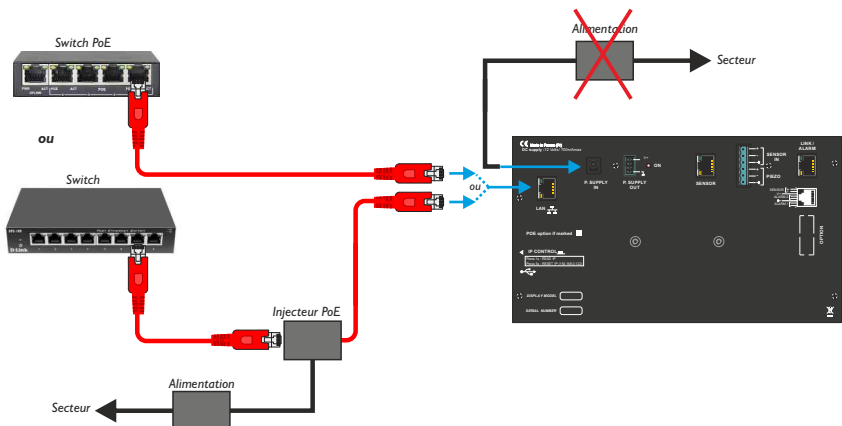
Switch PoE

ou

Switch

Alimentation

Secteur

ou

Injecteur PoE

Alimentation

Secteur

Made in France
DC supply
P. SUPPLY IN
P. SUPPLY OUT
ON
SENSOR
SENSOR IN
PBZO
LINK / ALARM
LAN
POE option if marked
IP CONTROL
DISPLAY MODEL
SERIAL NUMBER
OPTION